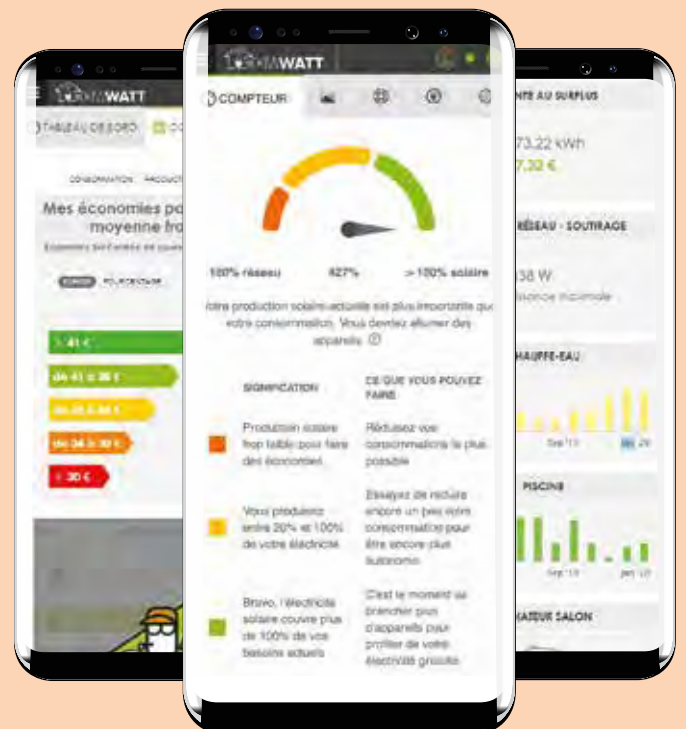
WATT

TABLEAU DE BORD

CONSOMMATION PRODUCT

Mes économies po moyenne fro

Économies réalisées en moyenne

> 41 €

de 41 à 36 €

de 36 à 34 €

de 34 à 30 €

< 30 €

WATT

COMPTEUR

100% réseau

427%

> 100% solaire

Votre production solaire actuelle est plus importante que votre consommation. Vous devriez allumer des appareils ?

| | SIGNIFICATION | CE QUE VOUS POUVEZ FAIRE |
|---|---|---|
| | Production solaire trop faible pour faire des économies | Réduisez vos consommations le plus possible |
| | Vous produisez entre 20% et 100% de votre électricité | Essayez de réduire encore un peu votre consommation pour être encore plus autonome |
| | Bravo, l'électricité solaire couvre plus de 100% de vos besoins actuels | C'est le moment de brancher plus d'appareils pour profiter de votre électricité gratuite |

NTE AU SURPLUS

73.22 kWh

7.32 €

RÉSEAU - SOUTIRAGE

38 W

Puissance maximale

HAUFFE-EAU

Sep '19

Jan '20

PISCINE

Sep '19

Jan '20

IATEUR SALON